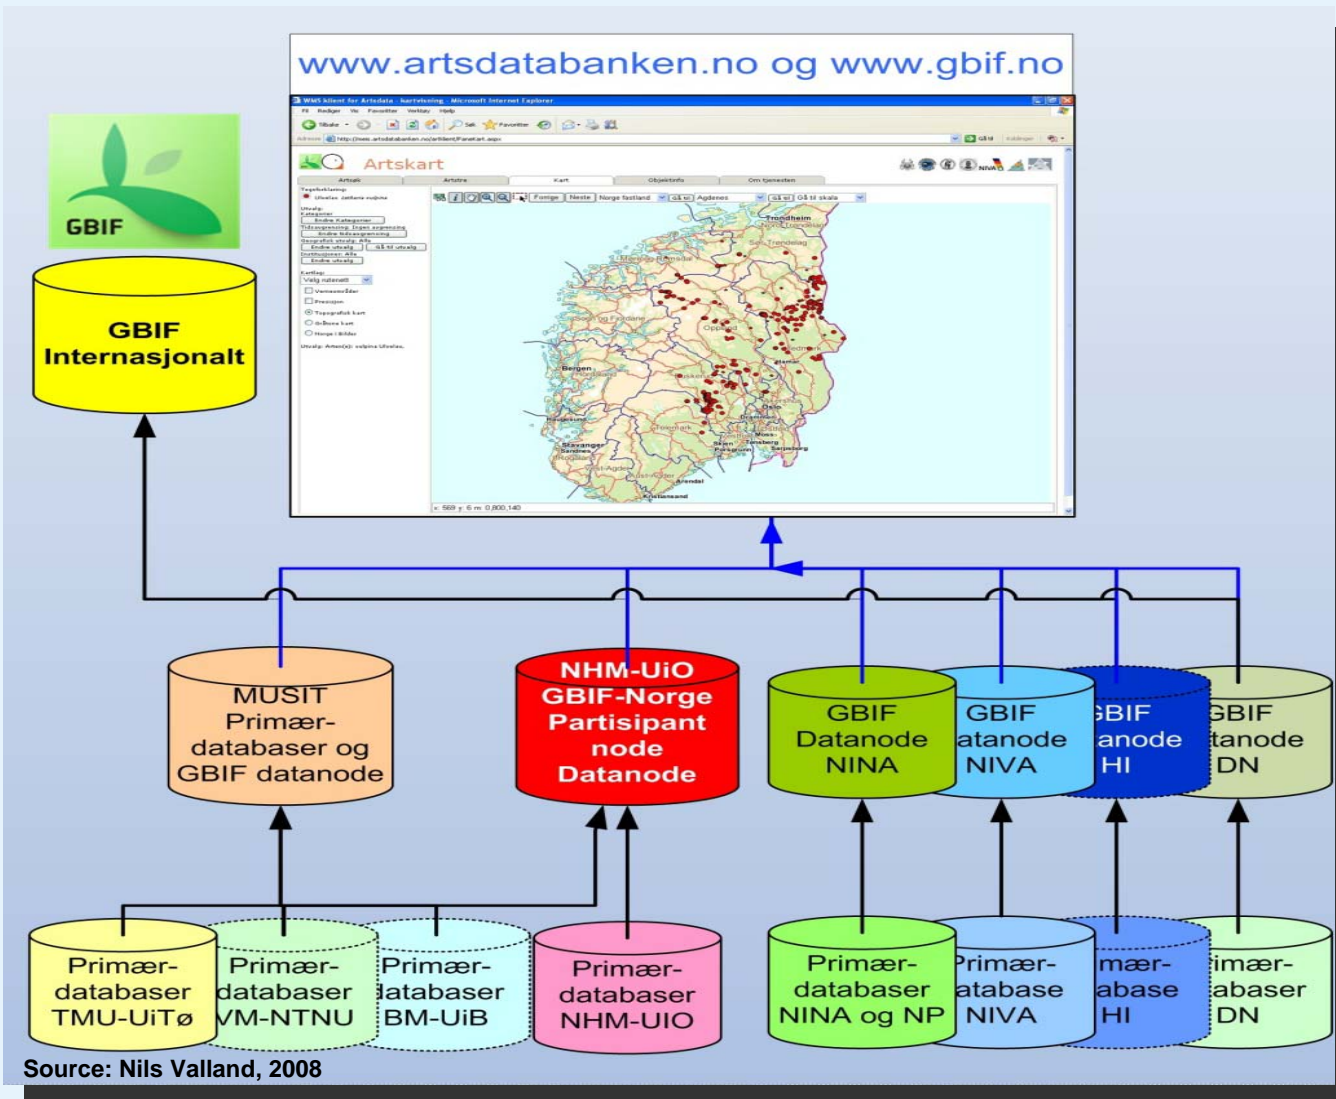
www.artsdatabanken.no og www.gbif.no

GBIF

GBIF Internasjonalt

Artskart

Trondheim
Bergen
Stavanger
Kristiansand
Arendal

MUSIT Primær-databaser og GBIF datanode

NHM-UiO GBIF-Norge Partisipant node Datanode

GBIF Datanode NINA

GBIF atanode NIVA

BIF anode HI

BIF tanode DN

Primær-databaser TMU-UiTø

Primær-databaser VM-NTNU

Primær-databaser BM-UiB

Primær-databaser NHM-UIO

Primær-databaser NINA og NP

Primær-atabase NIVA

mær-abase HI

imær-abaser DN

Source: Nils Valland, 2008